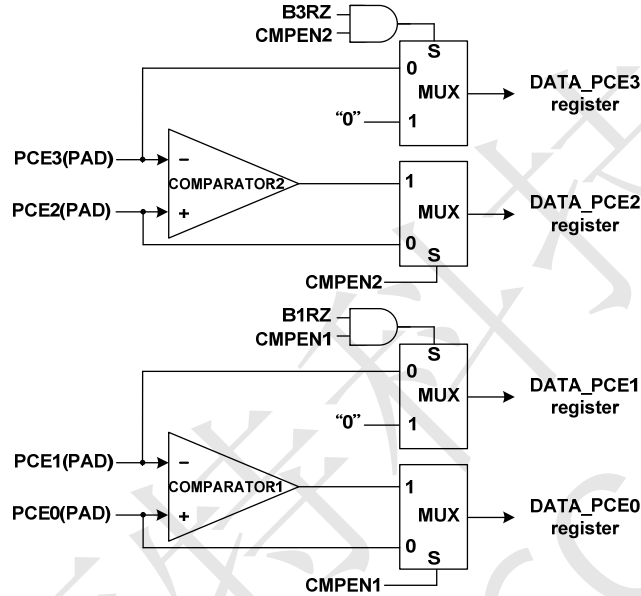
B3RZ
CMPEN2
S
0
MUX
DATA_PCE3 register
"0"
1
PCE3(PAD)
−
COMPARATOR2
1
MUX
DATA_PCE2 register
PCE2(PAD)
+
0
S
CMPEN2
B1RZ
CMPEN1
S
0
MUX
DATA_PCE1 register
"0"
1
PCE1(PAD)
−
COMPARATOR1
1
MUX
DATA_PCE0 register
PCE0(PAD)
+
0
S
CMPEN1